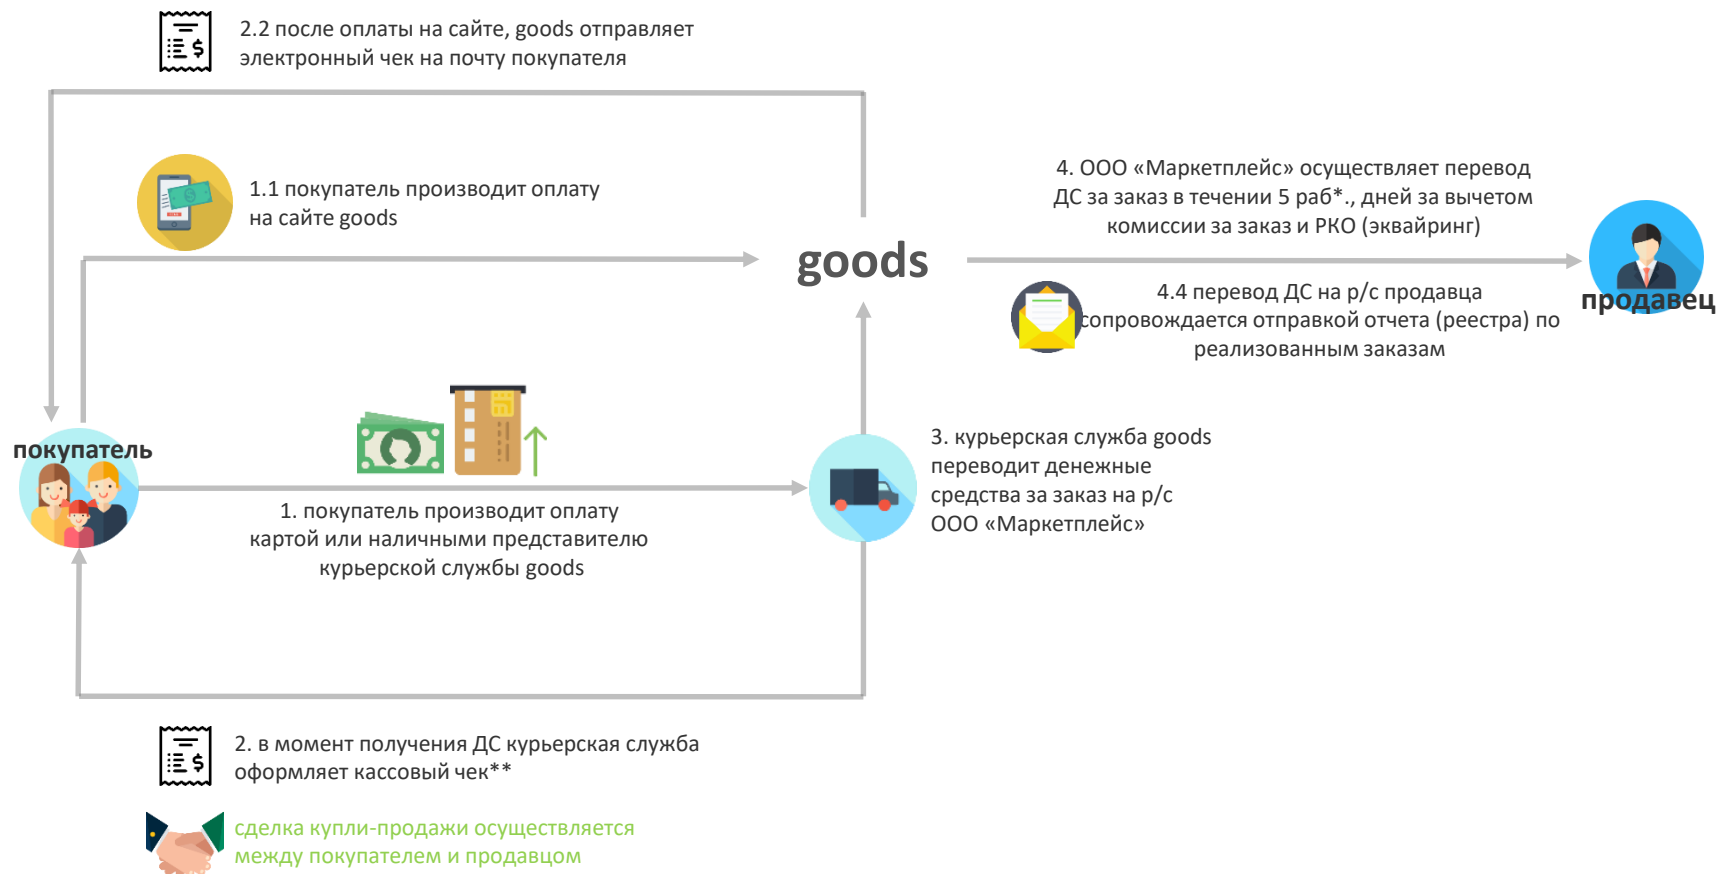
2.2 после оплаты на сайте, goods отправляет электронный чек на почту покупателя

1.1 покупатель производит оплату на сайте goods

goods

4. ООО «Маркетплейс» осуществляет перевод ДС за заказ в течении 5 раб*., дней за вычетом комиссии за заказ и РКО (эквайринг)

продавец

4.4 перевод ДС на р/с продавца сопровождается отправкой отчета (реестра) по реализованным заказам

покупатель

1. покупатель производит оплату картой или наличными представителю курьерской службы goods

3. курьерская служба goods переводит денежные средства за заказ на р/с ООО «Маркетплейс»

2. в момент получения ДС курьерская служба оформляет кассовый чек**

сделка купли-продажи осуществляется между покупателем и продавцом